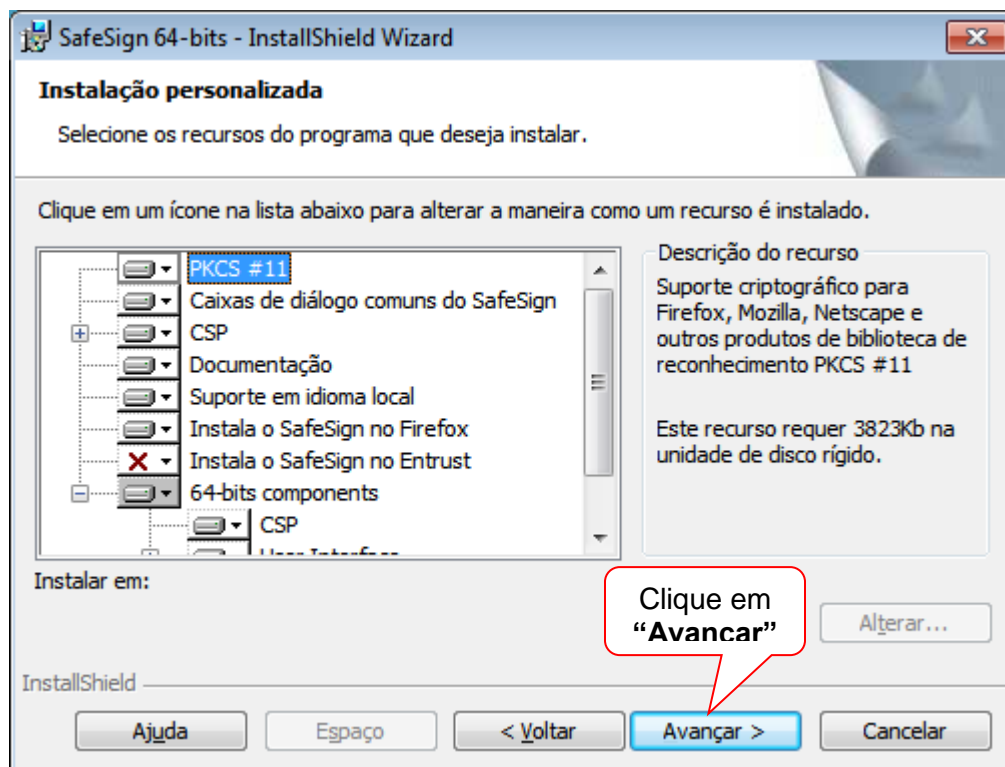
SafeSign 64-bits - InstallShield Wizard

Instalação personalizada

Selecione os recursos do programa que deseja instalar.

Clique em um ícone na lista abaixo para alterar a maneira como um recurso é instalado.

PKCS #11
Caixas de diálogo comuns do SafeSign
CSP
Documentação
Suporte em idioma local
Instala o SafeSign no Firefox
Instala o SafeSign no Entrust
64-bits components
CSP
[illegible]

Descrição do recurso
Suporte criptográfico para Firefox, Mozilla, Netscape e outros produtos de biblioteca de reconhecimento PKCS #11

Este recurso requer 3823Kb na unidade de disco rígido.

Instalar em:

Clique em **"Avançar"**

Alterar...

InstallShield

Ajuda | Espaço | < Voltar | Avançar > | Cancelar